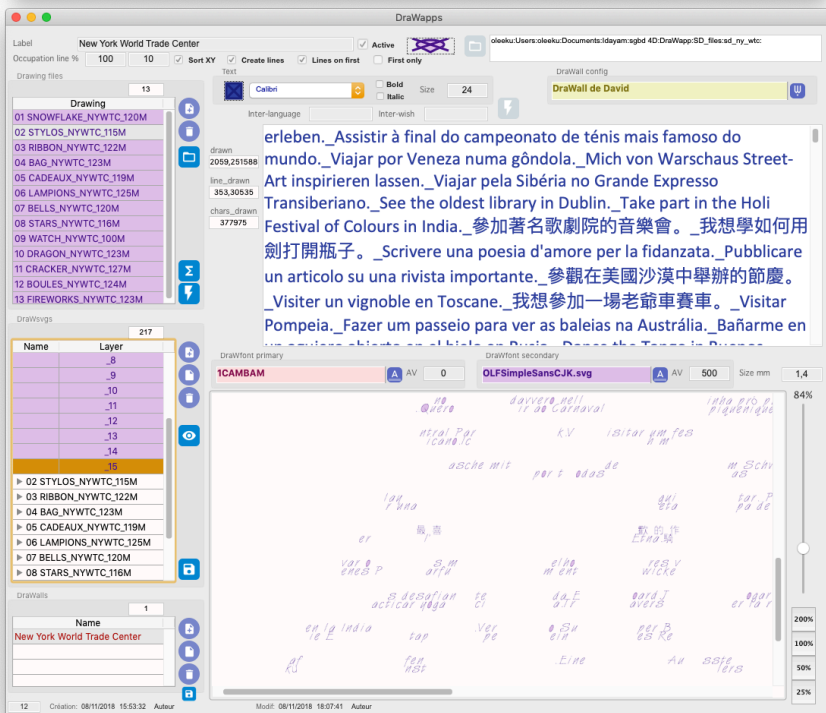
DraWapps

Label New York World Trade Center
Active
oleeku:Users:oleeku:Documents:Idayam:sgbd 4D:DraWapp:SD_files:sd_ny_wtc:
Occupation line % 100 10 Sort XY Create lines Lines on first First only

Drawing files
13
| Drawing |
|---|
| 01 SNOWFLAKE_NYWTC_120M |
| 02 STYLOS_NYWTC_115M |
| 03 RIBBON_NYWTC_122M |
| 04 BAG_NYWTC_123M |
| 05 CADEAUX_NYWTC_119M |
| 06 LAMPIONS_NYWTC_125M |
| 07 BELLS_NYWTC_120M |
| 08 STARS_NYWTC_116M |
| 09 WATCH_NYWTC_100M |
| 10 DRAGON_NYWTC_123M |
| 11 CRACKER_NYWTC_127M |
| 12 BOULES_NYWTC_124M |
| 13 FIREWORKS_NYWTC_123M |

Text
Calibri
Bold
Italic
Size 24
Inter-language
Inter-wish

DraWall config
DraWall de David

drawn
2059,251588
line_drawn
353,30535
chars_drawn
377975

erleben._Assistir à final do campeonato de ténis mais famoso do mundo._Viajar por Veneza numa gôndola._Mich von Warschaus Street-Art inspirieren lassen._Viajar pela Sibéria no Grande Expresso Transiberiano._See the oldest library in Dublin._Take part in the Holi Festival of Colours in India._參加著名歌劇院的音樂會。_我想學如何用劍打開瓶子。_Scrivere una poesia d'amore per la fidanzata._Pubblicare un articolo su una rivista importante._參觀在美國沙漠中舉辦的節慶。_Visiter un vignoble en Toscane._我想參加一場老爺車賽車。_Visitar Pompeia._Fazer um passeio para ver as baleias na Austrália._Bañarme en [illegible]

DraWsvgs
217
| Name | Layer |
|---|---|
| | _8 |
| | _9 |
| | _10 |
| | _11 |
| | _12 |
| | _13 |
| | _14 |
| | _15 |
| 02 STYLOS_NYWTC_115M | |
| 03 RIBBON_NYWTC_122M | |
| 04 BAG_NYWTC_123M | |
| 05 CADEAUX_NYWTC_119M | |
| 06 LAMPIONS_NYWTC_125M | |
| 07 BELLS_NYWTC_120M | |
| 08 STARS_NYWTC_116M | |

DraWfont primary
1CAMBAM
AV 0
DraWfont secondary
OLFSimpleSansCJK.svg
AV 500
Size mm 1,4

84%
200%
100%
50%
25%

DraWalls
1
| Name |
|---|
| New York World Trade Center |

12 Création: 08/11/2018 15:53:32 Auteur
Modif: 08/11/2018 18:07:41 Auteur